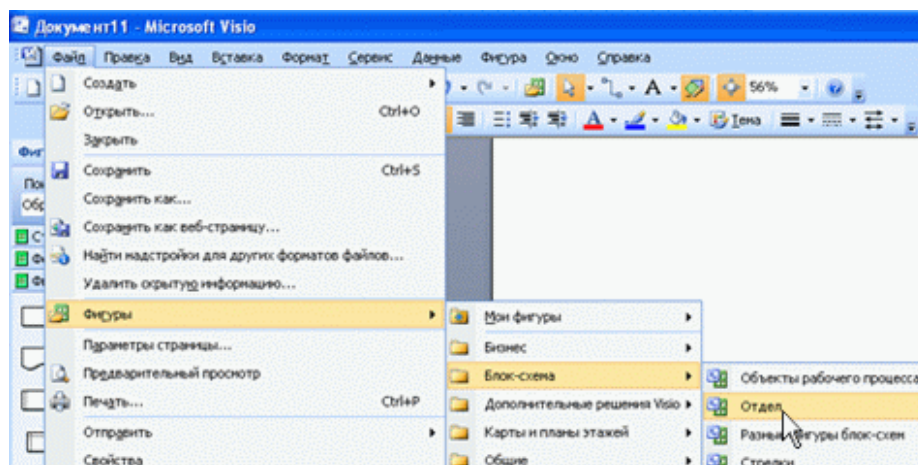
Документ11 - Microsoft Visio

Файл Правка Вид Вставка Формат Сервис Данные Фигура Окно Справка

56%

Тема

Фиг

По

Обр

Создать

Открыть... Ctrl+O

Закрыть

Сохранить Ctrl+S

Сохранить как...

Сохранить как веб-страницу...

Найти надстройки для других форматов файлов...

Удалить скрытую информацию...

Фигуры

Параметры страницы...

Предварительный просмотр

Печать... Ctrl+P

Отправить

Свойства

Мои фигуры

Бизнес

Блок-схема

Дополнительные решения Visio

Карты и планы этажей

Общие

Объекты рабочего процесса

Отдел

Разные фигуры блок-схем

Стрелки